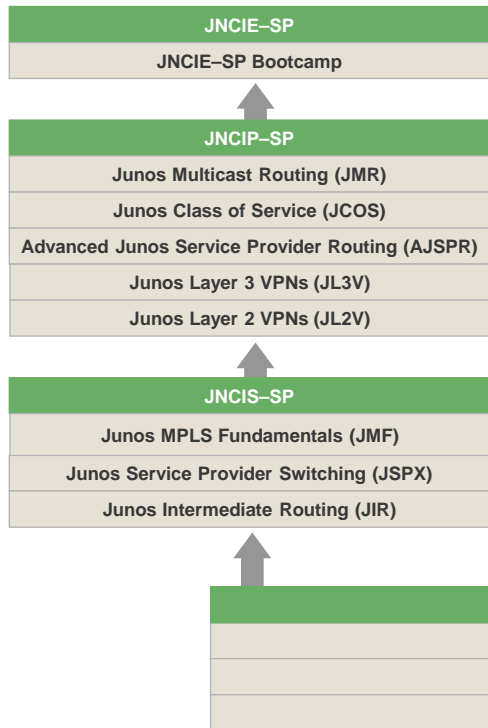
JNCIE–SP

JNCIE–SP Bootcamp

JNCIP–SP

Junos Multicast Routing (JMR)

Junos Class of Service (JCOS)

Advanced Junos Service Provider Routing (AJSPR)

Junos Layer 3 VPNs (JL3V)

Junos Layer 2 VPNs (JL2V)

JNCIS–SP

Junos MPLS Fundamentals (JMF)

Junos Service Provider Switching (JSPX)

Junos Intermediate Routing (JIR)